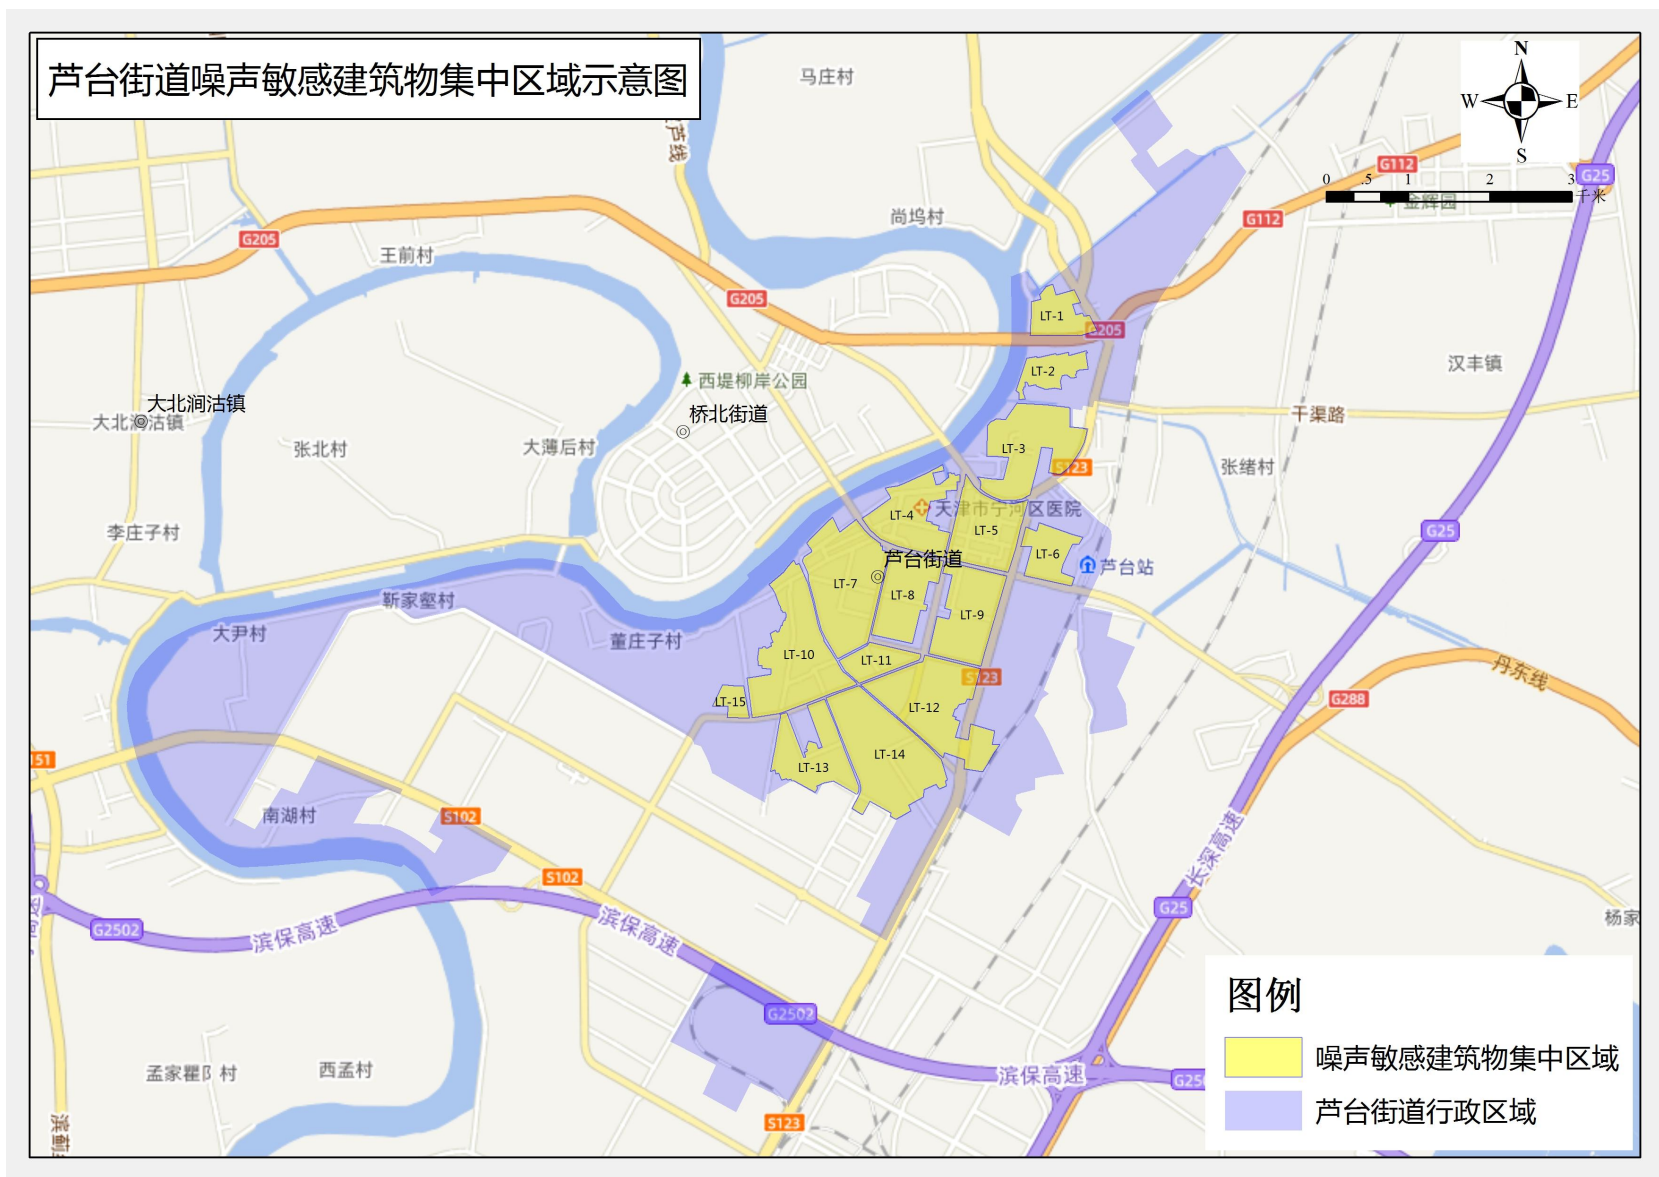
芦台街道噪声敏感建筑物集中区域示意图

N
W E
S
0 .5 1 2 3 千米

马庄村
芦线
尚坞村
G112
G112
G25
金辉园
G205
王前村
G205
G205
LT-1
LT-2
西堤柳岸公园
桥北街道
汉丰镇
大北涧沽镇
大北涧沽镇
张北村
大薄后村
LT-3
S123
干渠路
张绪村
李庄子村
LT-4
天津市宁河区医院
LT-5
G25
芦台街道
LT-6
芦台站
LT-7
LT-8
靳家墅村
LT-9
大尹村
董庄子村
LT-10
LT-11
丹东线
S123
G288
LT-15
LT-12
LT-14
LT-13
51
南湖村
S102
S102
长深高速
G25
杨家
G2502
滨保高速
滨保高速
G2502
孟家瞿阝村
西孟村
滨保高速
G25
S123
滨

图例
噪声敏感建筑物集中区域
芦台街道行政区域